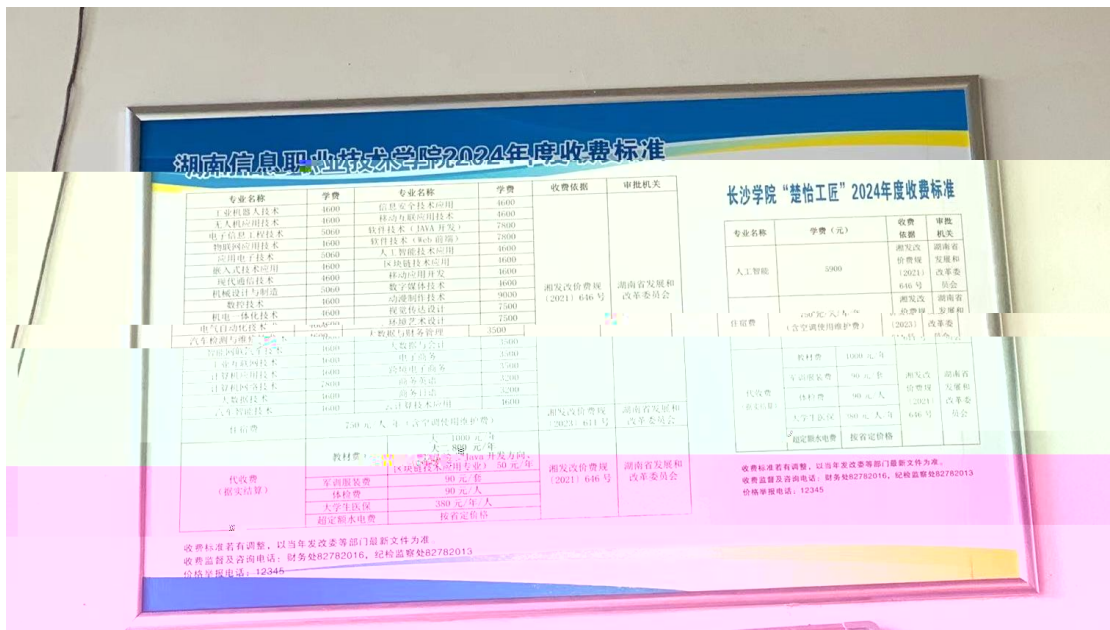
湖南信息职业技术学院2024年度收费标准

| 专业名称 | 学费 | 专业名称 | 学费 | 收费依据 | 审批机关 |
|---|---|---|---|---|---|
| 工业机器人技术 | 4600 | 信息安全技术应用 | 4600 | 湘发改价费规（2021）646号 | 湖南省发展和改革委员会 |
| 无人机应用技术 | 4600 | 移动互联应用技术 | 4600 | | |
| 电子信息工程技术 | 5060 | 软件技术（JAVA开发） | 7800 | | |
| 物联网应用技术 | 4600 | 软件技术（Web前端） | 7800 | | |
| 应用电子技术 | 5060 | 人工智能技术应用 | 4600 | | |
| 嵌入式技术应用 | 4600 | 区块链技术应用 | 4600 | | |
| 现代通信技术 | 4600 | 移动应用开发 | 4600 | | |
| 机械设计与制造 | 5060 | 数字媒体技术 | 4600 | | |
| 数控技术 | 4600 | 动漫制作技术 | 9000 | | |
| 机电一体化技术 | 4600 | 视觉传达设计 | 7500 | | |
| 电气自动化技术 | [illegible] | 环境艺术设计 | 7500 | | |
| 汽车检测与维修技术 | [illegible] | 大数据与财务管理 | 3500 | | |
| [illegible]网应用技术 | 4600 | 大数据与会计 | 3500 | | |
| 工业互联网技术 | 4600 | 电子商务 | 3500 | | |
| 计算机应用技术 | 4600 | 跨境电子商务 | 3500 | | |
| 计算机网络技术 | 7800 | 商务英语 | 3200 | | |
| 大数据技术 | 4600 | 商务日语 | 3200 | | |
| 汽车智能技术 | 4600 | 会计信息管理 | 4600 | | |
| 住宿费 | 750元/人/年（含空调使用维护费） | | | 湘发改价费规（2021）6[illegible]号 | 湖南省发展和改革委员会 |
| 代收费（据实结算） | 教材费 | 1000元/年<br>大一3000元/年（Java开发方向、区块链技术应用专业）50元/年 | | 湘发改价费规（2021）646号 | 湖南省发展和改革委员会 |
| | 军训服装费 | 90元/套 | | | |
| | 体检费 | 90元/人 | | | |
| | 大学生医保 | 380元/年/人 | | | |
| | 超定额水电费 | 按省定价格 | | | |

收费标准若有调整，以当年发改委等部门最新文件为准
收费监督及咨询电话：财务处82782016，纪检监察处82782013
价格举报电话：12345

长沙学院"楚怡工匠"2024年度收费标准

| 专业名称 | 学费（元） | 收费依据 | 审批机关 |
|---|---|---|---|
| 人工智能 | 5900 | 湘发改价费规（2021）646号 | 湖南省发展和改革委员会 |
| 住宿费 | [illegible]元/人/年（含空调使用维护费） | 湘发改价费规（2023）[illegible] | 湖南省发展和改革委员会 |
| 代收费（据实结算） | 教材费 1000元/年 | 湘发改价费规（2021）646号 | 湖南省发展和改革委员会 |
| | 军训服装费 90元/套 | | |
| | 体检费 90元/人 | | |
| | 大学生医保 380元/人/年 | | |
| | 超定额水电费 按省定价格 | | |

收费标准若有调整，以当年发改委等部门最新文件为准。
收费监督及咨询电话：财务处82782016，纪检监察处82782013
价格举报电话：12345